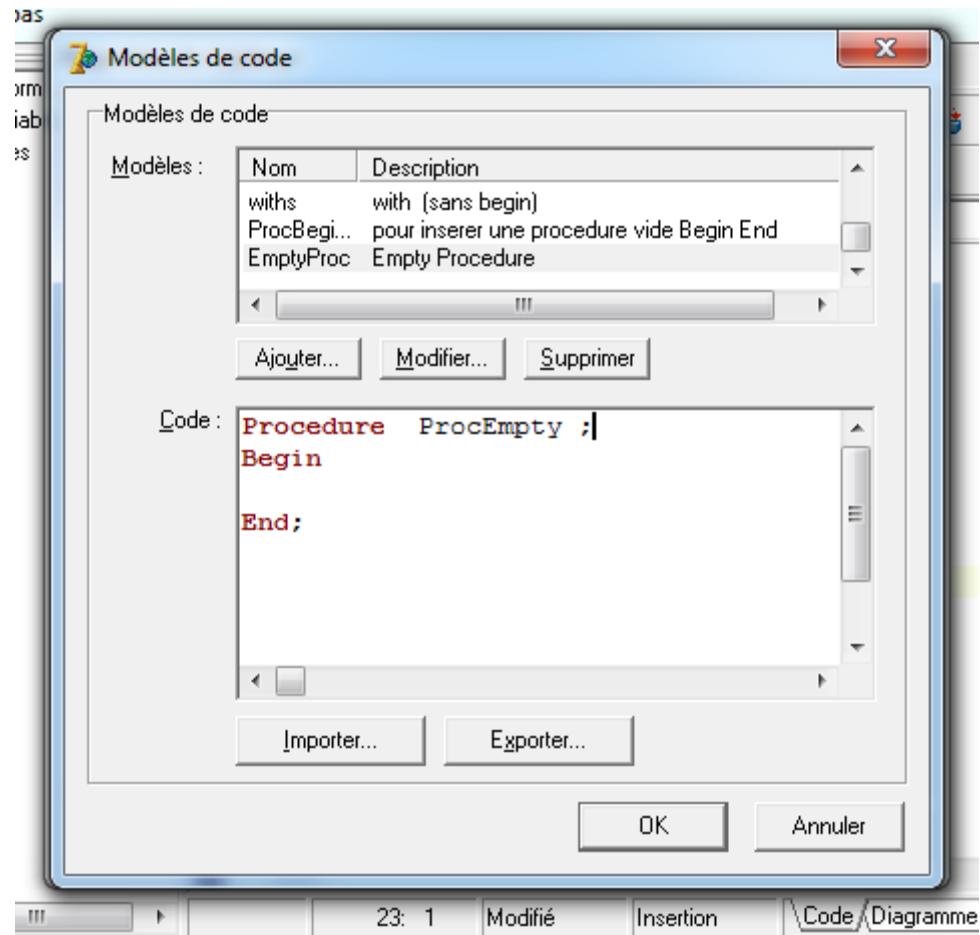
pas
orm
iab
es

Modèles de code

Modèles de code

Modèles :

| Nom | Description |
|---|---|
| withs | with (sans begin) |
| ProcBegi... | pour inserer une procedure vide Begin End |
| EmptyProc | Empty Procedure |

Ajouter... Modifier... Supprimer

Code :

Procedure ProcEmpty ;
Begin

End;

Importer... Exporter...

OK Annuler

23: 1 Modifié Insertion Code Diagramme